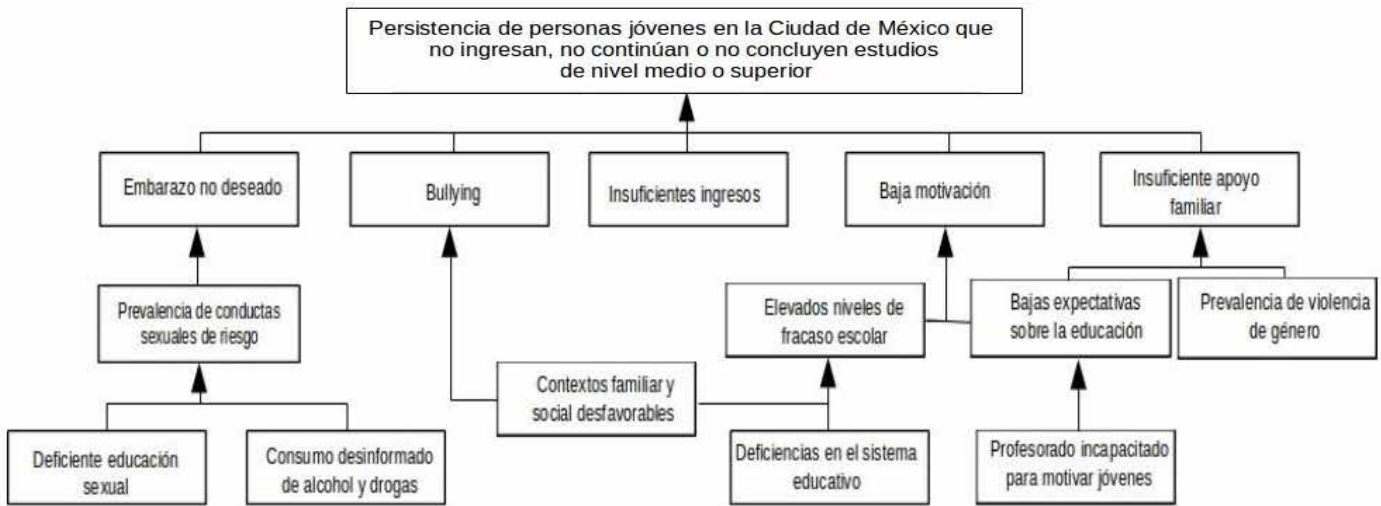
Persistencia de personas jóvenes en la Ciudad de México que no ingresan, no continúan o no concluyen estudios de nivel medio o superior

Embarazo no deseado

Bullying

Insuficientes ingresos

Baja motivación

Insuficiente apoyo familiar

Prevalencia de conductas sexuales de riesgo

Elevados niveles de fracaso escolar

Bajas expectativas sobre la educación

Prevalencia de violencia de género

Contextos familiar y social desfavorables

Deficiente educación sexual

Consumo desinformado de alcohol y drogas

Deficiencias en el sistema educativo

Profesorado incapacitado para motivar jóvenes